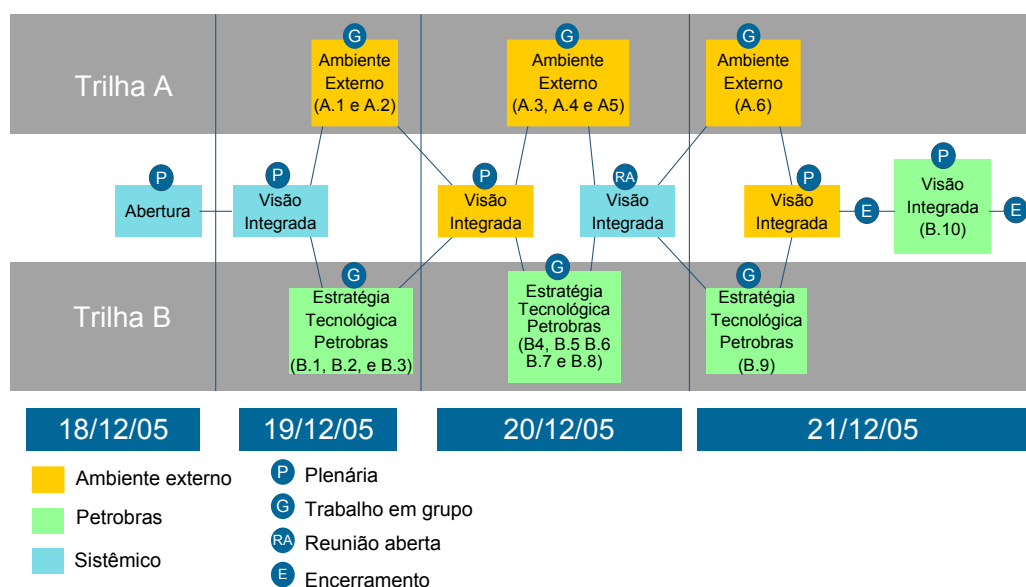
Trilha A

Trilha B

P
Abertura

P
Visão Integrada

G
Ambiente Externo (A.1 e A.2)

G
Estratégia Tecnológica Petrobras (B.1, B.2, e B.3)

P
Visão Integrada

G
Ambiente Externo (A.3, A.4 e A5)

G
Estratégia Tecnológica Petrobras (B4, B.5 B.6 B.7 e B.8)

RA
Visão Integrada

G
Ambiente Externo (A.6)

P
Visão Integrada

G
Estratégia Tecnológica Petrobras (B.9)

E

P
Visão Integrada (B.10)

E

18/12/05

19/12/05

20/12/05

21/12/05

Ambiente externo

Petrobras

Sistêmico

P Plenária

G Trabalho em grupo

RA Reunião aberta

E Encerramento